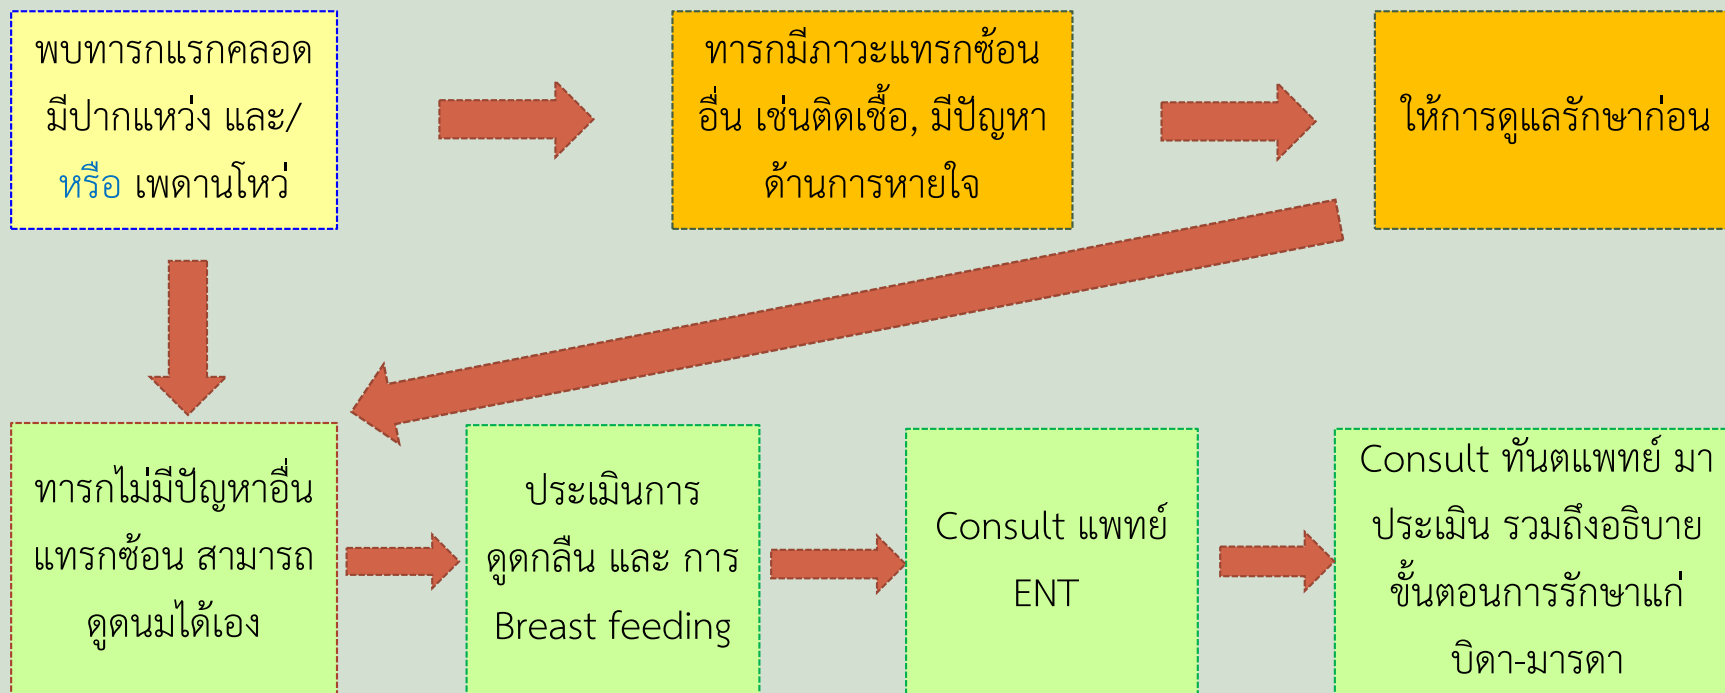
พบทารกแรกคลอด มีปากแหว่ง และ/ หรือ เพดานโหว่

ทารกมีภาวะแทรกซ้อนอื่น เช่นติดเชื้อ, มีปัญหาด้านการหายใจ

ให้การดูแลรักษาก่อน

ทารกไม่มีปัญหาอื่นแทรกซ้อน สามารถดูดนมได้เอง

ประเมินการดูดกลืน และ การ Breast feeding

Consult แพทย์ ENT

Consult ทันตแพทย์ มาประเมิน รวมถึงอธิบายขั้นตอนการรักษาแก่บิดา-มารดา